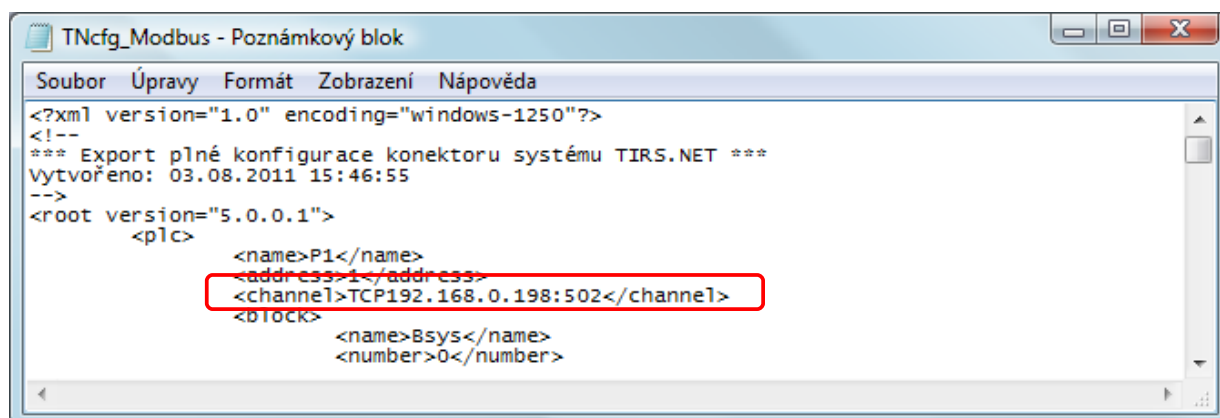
TNcfg_Modbus - Poznámkový blok

Soubor Úpravy Formát Zobrazení Nápověda

<?xml version="1.0" encoding="windows-1250"?>
<!--
*** Export plné konfigurace konektoru systému TIRS.NET ***
Vytvořeno: 03.08.2011 15:46:55
-->
<root version="5.0.0.1">
<plc>
<name>P1</name>
<address>1</address>
<channel>TCP192.168.0.198:502</channel>
<block>
<name>Bsys</name>
<number>0</number>